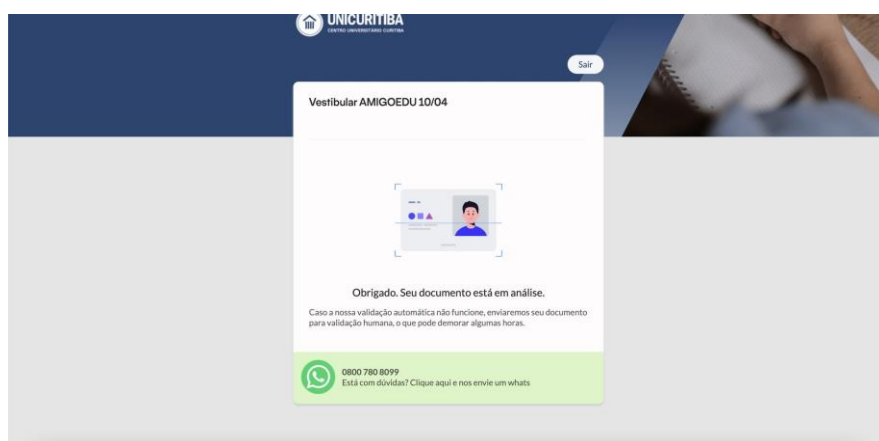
UNICURITIBA
CENTRO UNIVERSITÁRIO CURITIBA

Sair

Vestibular AMIGOEDU 10/04

Obrigado. Seu documento está em análise.

Caso a nossa validação automática não funcione, enviaremos seu documento para validação humana, o que pode demorar algumas horas.

0800 780 8099
Está com dúvidas? Clique aqui e nos envie um whats